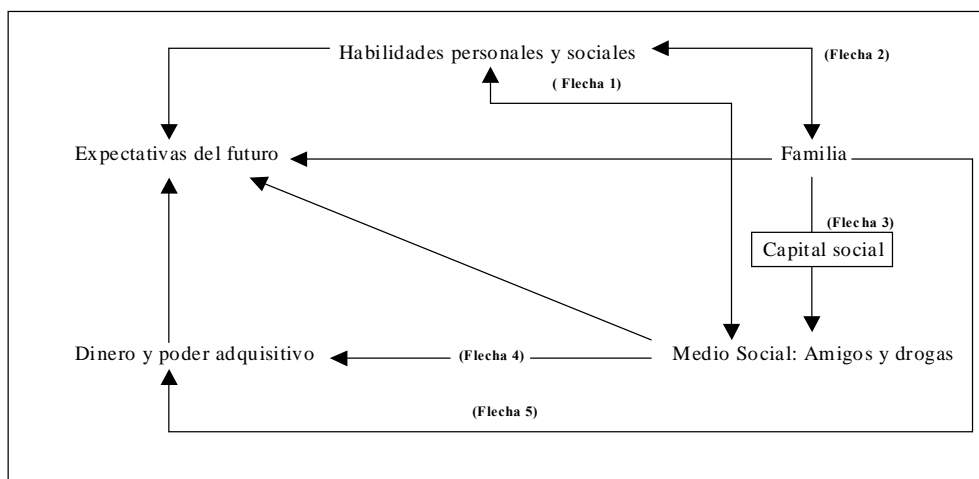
Habilidades personales y sociales

(Flecha 2)

( Flecha 1)

Expectativas del futuro

Familia

(Flecha 3)

Capital social

Dinero y poder adquisitivo

(Flecha 4)

Medio Social: Amigos y drogas

(Flecha 5)